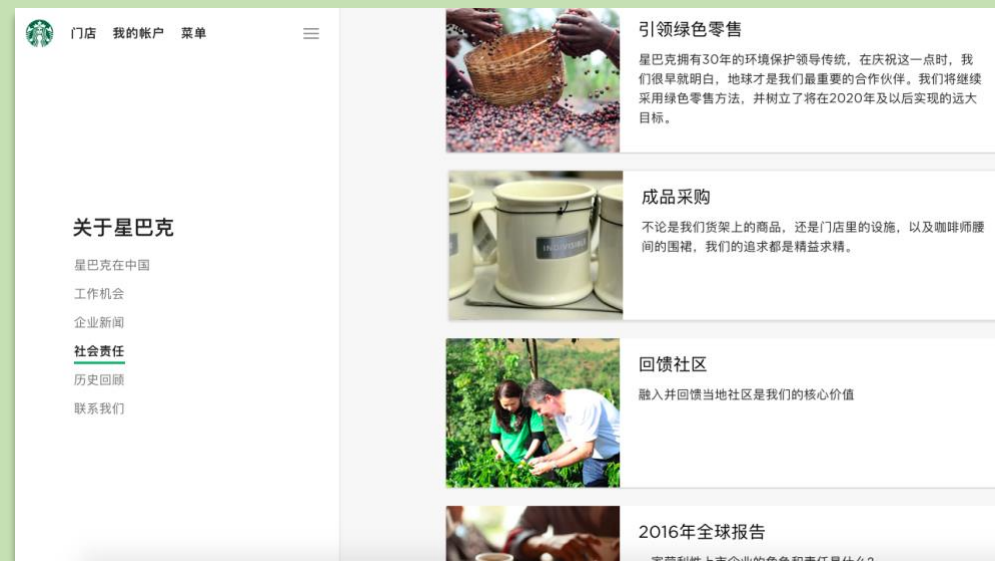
门店　我的帐户　菜单

关于星巴克

星巴克在中国

工作机会

企业新闻

社会责任

历史回顾

联系我们

引领绿色零售

星巴克拥有30年的环境保护领导传统，在庆祝这一点时，我们很早就明白，地球才是我们最重要的合作伙伴。我们将继续采用绿色零售方法，并树立了将在2020年及以后实现的远大目标。

成品采购

不论是我们货架上的商品，还是门店里的设施，以及咖啡师腰间的围裙，我们的追求都是精益求精。

回馈社区

融入并回馈当地社区是我们的核心价值

2016年全球报告

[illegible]